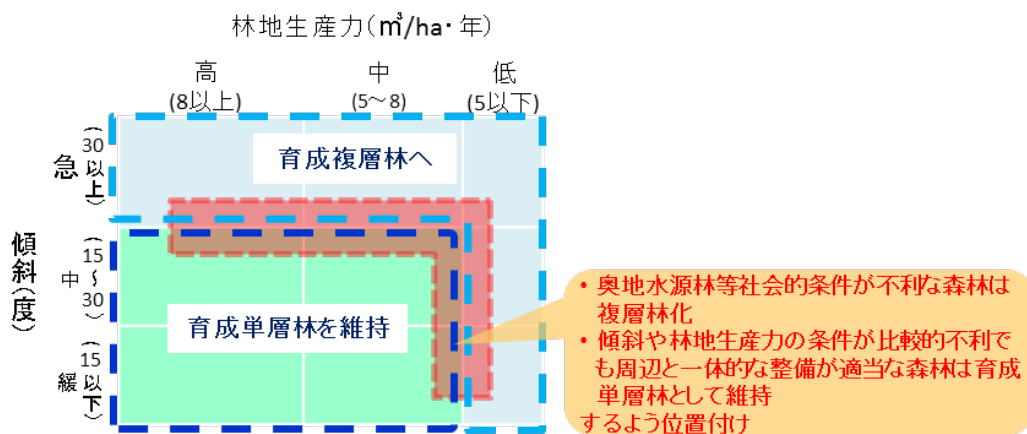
林地生産力($m^3$/ha・年)

高 (8以上)

中 (5～8)

低 (5以下)

急 (30以上)

傾斜(度)

中 (15～30)

緩 (15以下)

育成複層林へ

育成単層林を維持

• 奥地水源林等社会的条件が不利な森林は複層林化
• 傾斜や林地生産力の条件が比較的不利でも周辺と一体的な整備が適当な森林は育成単層林として維持
するよう位置付け